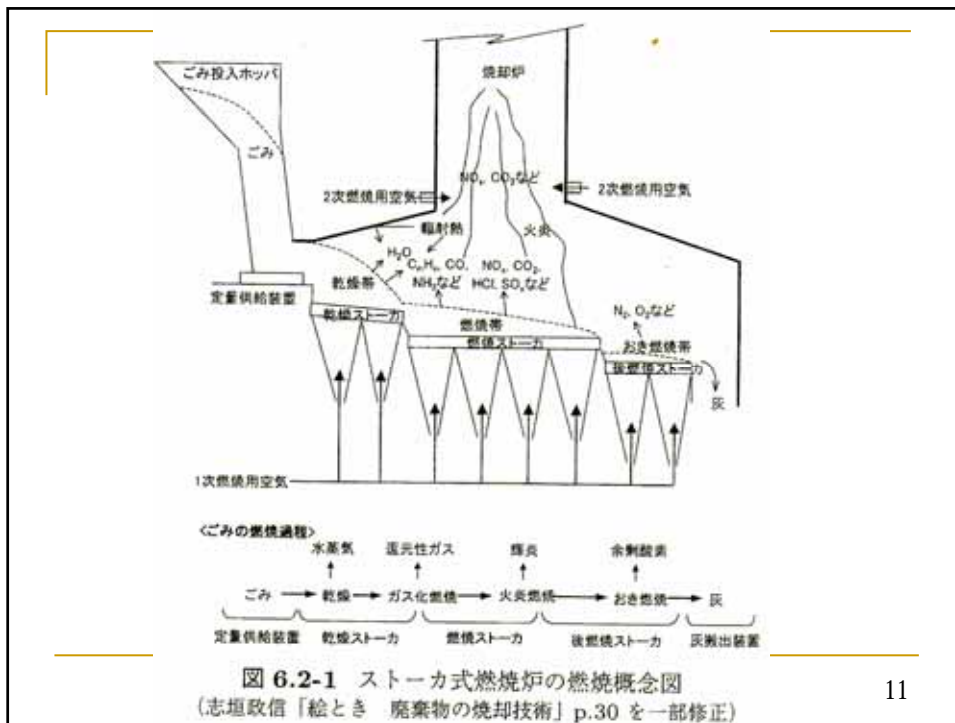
ごみ投入ホッパ

焼却炉

ごみ

$NO_x$, $CO_2$など

2次燃焼用空気

2次燃焼用空気

輻射熱

火炎

$H_2O$

$C_mH_n$, CO, $NO_x$, $CO_2$,

乾燥帯

$NH_3$など　HCl $SO_x$など

定量供給装置

$N_2$, $O_2$など

乾燥ストーカ

燃焼帯

おき燃焼帯

燃焼ストーカ

後燃焼ストーカ

灰

1次燃焼用空気

〈ごみの燃焼過程〉

水蒸気　還元性ガス　輝炎　余剰酸素

ごみ → 乾燥 → ガス化燃焼 → 火炎燃焼 → おき燃焼 → 灰

定量供給装置　乾燥ストーカ　燃焼ストーカ　後燃焼ストーカ　灰搬出装置

図 6.2-1　ストーカ式燃焼炉の燃焼概念図
(志垣政信「絵とき　廃棄物の焼却技術」p.30 を一部修正)

11